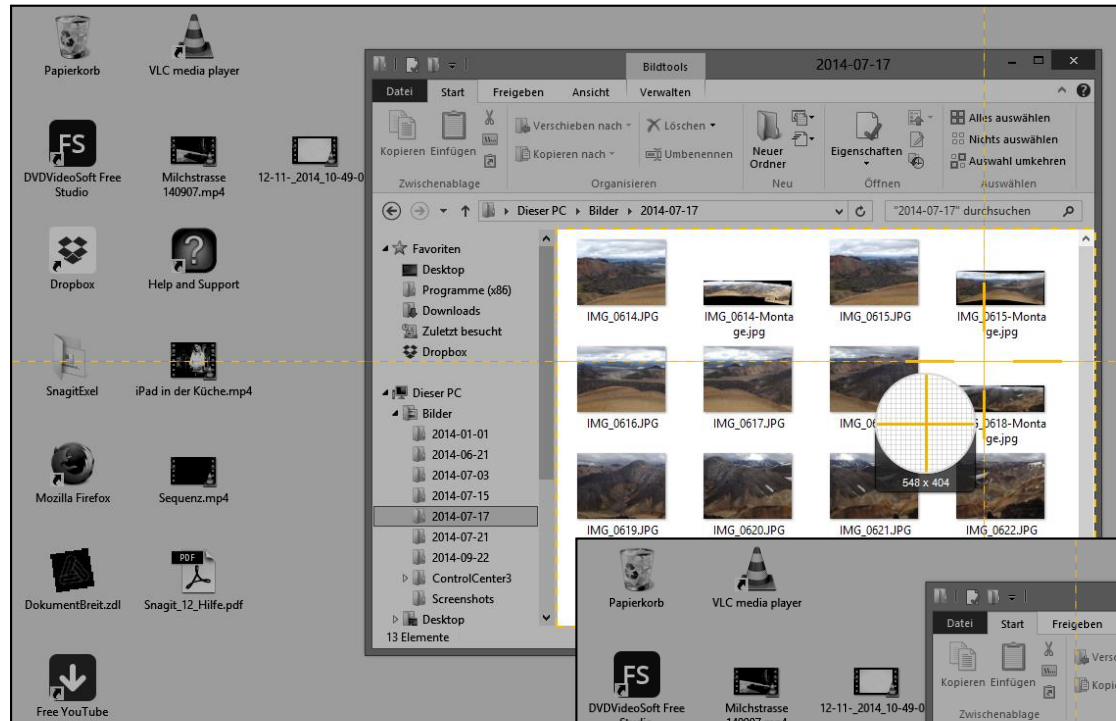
Papierkorb

VLC media player

DVDVideoSoft Free Studio

Milchstrasse 140907.mp4

12-11-_2014_10-49-0

Dropbox

Help and Support

SnagitExel

iPad in der Küche.mp4

Mozilla Firefox

Sequenz.mp4

DokumentBreit.zdl

Snagit_12_Hilfe.pdf

Free YouTube

Bildtools

2014-07-17

Datei | Start | Freigeben | Ansicht | Verwalten

Kopieren | Einfügen | Verschieben nach | Kopieren nach | Löschen | Umbenennen | Neuer Ordner | Eigenschaften | Alles auswählen | Nichts auswählen | Auswahl umkehren

Zwischenablage | Organisieren | Neu | Öffnen | Auswählen

Dieser PC › Bilder › 2014-07-17

"2014-07-17" durchsuchen

Favoriten
Desktop
Programme (x86)
Downloads
Zuletzt besucht
Dropbox

Dieser PC
Bilder
2014-01-01
2014-06-21
2014-07-03
2014-07-15
2014-07-17
2014-07-21
2014-09-22
ControlCenter3
Screenshots
Desktop

13 Elemente

IMG_0614.JPG
IMG_0614-Montage.jpg
IMG_0615.JPG
IMG_0615-Montage.jpg
IMG_0616.JPG
IMG_0617.JPG
IMG_06
IMG_0618-Montage.jpg
IMG_0619.JPG
IMG_0620.JPG
IMG_0621.JPG
IMG_0622.JPG

548 x 404

Papierkorb

VLC media player

DVDVideoSoft Free

Milchstrasse

12-11-_2014_10-49-0

Datei | Start | Freigeben

Kopieren | Einfügen | Versc | Kopie

Zwischenablage